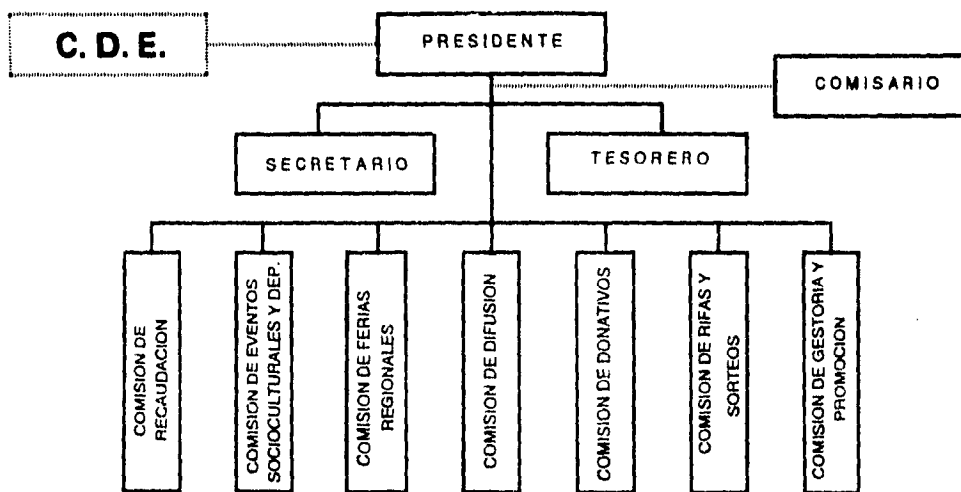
C. D. E.

PRESIDENTE

COMISARIO

SECRETARIO

TESORERO

COMISION DE RECAUDACION

COMISION DE EVENTOS SOCIOCULTURALES Y DEP.

COMISION DE FERIAS REGIONALES

COMISION DE DIFUSION

COMISION DE DONATIVOS

COMISION DE RIFAS Y SORTEOS

COMISION DE GESTORIA Y PROMOCION